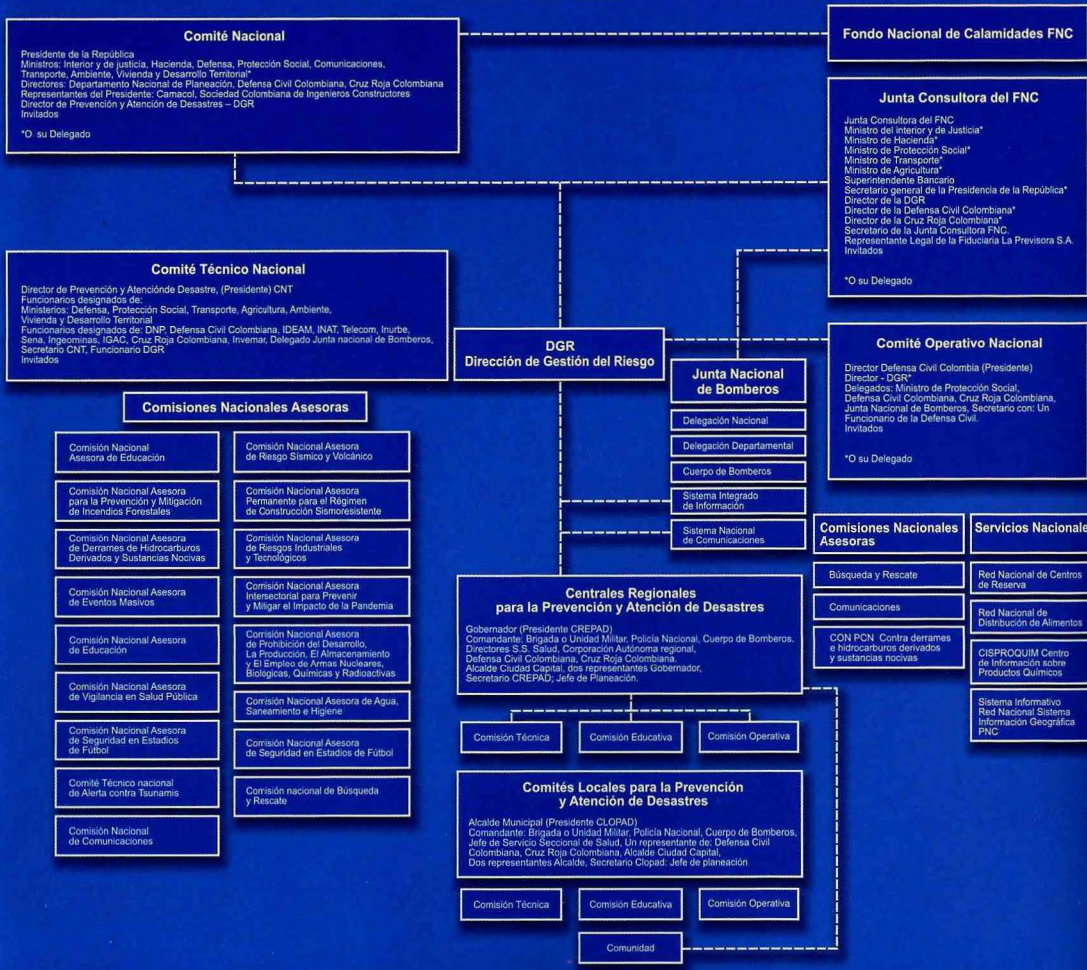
Comité Nacional

Presidente de la República
Ministros: Interior y de justicia, Hacienda, Defensa, Protección Social, Comunicaciones, Transporte, Ambiente, Vivienda y Desarrollo Territorial*
Directores: Departamento Nacional de Planeación, Defensa Civil Colombiana, Cruz Roja Colombiana
Representantes del Presidente: Camacol, Sociedad Colombiana de Ingenieros Constructores
Director de Prevención y Atención de Desastres – DGR
Invitados

*O su Delegado

Fondo Nacional de Calamidades FNC

Junta Consultora del FNC

Junta Consultora del FNC
Ministro del interior y de Justicia*
Ministro de Hacienda*
Ministro de Protección Social*
Ministro de Transporte*
Ministro de Agricultura*
Superintendente Bancario
Secretario general de la Presidencia de la República*
Director de la DGR
Director de la Defensa Civil Colombiana*
Director de la Cruz Roja Colombiana*
Secretario de la Junta Consultora FNC.
Representante Legal de la Fiduciaria La Previsora S.A.
Invitados

*O su Delegado

Comité Técnico Nacional

Director de Prevención y Atencíónde Desastre, (Presidente) CNT
Funcionarios designados de:
Ministerios: Defensa, Protección Social, Transporte, Agricultura, Ambiente, Vivienda y Desarrollo Territorial
Funcionarios designados de: DNP, Defensa Civil Colombiana, IDEAM, INAT, Telecom, Inurbe, Sena, Ingeominas, IGAC, Cruz Roja Colombiana, Invemar, Delegado Junta nacional de Bomberos, Secretario CNT, Funcionario DGR
Invitados

DGR
Dirección de Gestión del Riesgo

Comité Operativo Nacional

Director Defensa Civil Colombia (Presidente)
Director - DGR*
Delegados: Ministro de Protección Social, Defensa Civil Colombiana, Cruz Roja Colombiana, Junta Nacional de Bomberos, Secretario con: Un Funcionario de la Defensa Civil.
Invitados

*O su Delegado

Junta Nacional de Bomberos

Delegación Nacional
Delegación Departamental
Cuerpo de Bomberos
Sistema Integrado de Información
Sistema Nacional de Comunicaciones

Comisiones Nacionales Asesoras

Comisión Nacional Asesora de Educación
Comisión Nacional Asesora para la Prevención y Mitigación de Incendios Forestales
Comisión Nacional Asesora de Derrames de Hidrocarburos Derivados y Sustancias Nocivas
Comisión Nacional Asesora de Eventos Masivos
Comisión Nacional Asesora de Educación
Comisión Nacional Asesora de Vigilancia en Salud Pública
Comisión Nacional Asesora de Seguridad en Estadios de Fútbol
Comité Técnico nacional de Alerta contra Tsunamis
Comisión Nacional de Comunicaciones

Comisión Nacional Asesora de Riesgo Sísmico y Volcánico
Comisión Nacional Asesora Permanente para el Régimen de Construcción Sismoresistente
Comisión Nacional Asesora de Riesgos Industriales y Tecnológicos
Comisión Nacional Asesora Intersectorial para Prevenir y Mitigar el Impacto de la Pandemia
Comisión Nacional Asesora de Prohibición del Desarrollo, La Producción, El Almacenamiento y El Empleo de Armas Nucleares, Biológicas, Químicas y Radioactivas
Comisión Nacional Asesora de Agua, Saneamiento e Higiene
Comisión Nacional Asesora de Seguridad en Estadios de Fútbol
Comisión nacional de Búsqueda y Rescate

Comisiones Nacionales Asesoras

Búsqueda y Rescate
Comunicaciones
CON PCN Contra derrames e hidrocarburos derivados y sustancias nocivas

Servicios Nacionale

Red Nacional de Centros de Reserva
Red Nacional de Distribución de Alimentos
CISPROQUIM Centro de Información sobre Productos Químicos
Sistema Informativo Red Nacional Sistema Información Geográfica PNC

Centrales Regionales para la Prevención y Atención de Desastres

Gobernador (Presidente CREPAD)
Comandante: Brigada o Unidad Militar, Policía Nacional, Cuerpo de Bomberos.
Directores S.S. Salud, Corporación Autónoma regional, Defensa Civil Colombiana, Cruz Roja Colombiana.
Alcalde Ciudad Capital, dos representantes Gobernador, Secretario CREPAD; Jefe de Planeación.

Comisión Técnica
Comisión Educativa
Comisión Operativa

Comités Locales para la Prevención y Atención de Desastres

Alcalde Municipal (Presidente CLOPAD)
Comandante: Brigada o Unidad Militar, Policía Nacional, Cuerpo de Bomberos, Jefe de Servicio Seccional de Salud, Un representante de: Defensa Civil Colombiana, Cruz Roja Colombiana, Alcalde Ciudad Capital, Dos representantes Alcalde, Secretario Clopad: Jefe de planeación

Comisión Técnica
Comisión Educativa
Comisión Operativa

Comunidad